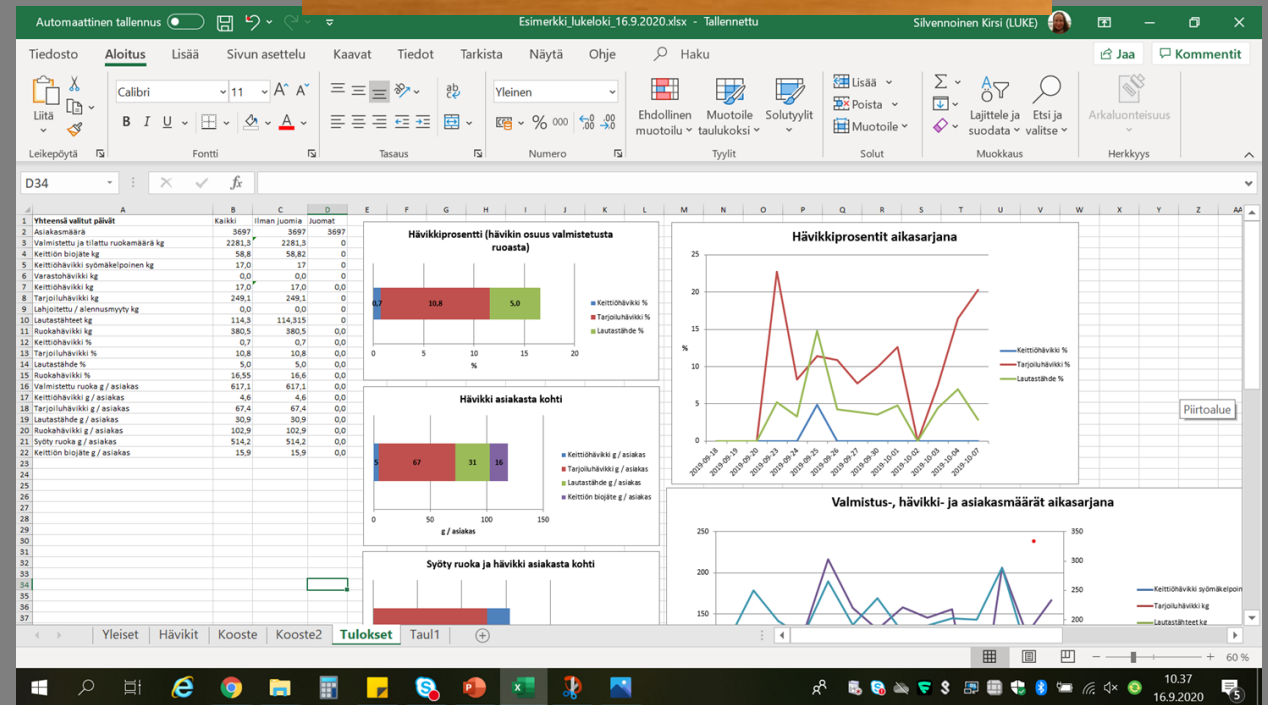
Automaattinen tallennus  Esimerkki_lukeloki_16.9.2020.xlsx - Tallennettu  Silvennoinen Kirsi (LUKE)

Tiedosto  Aloitus  Lisää  Sivun asettelu  Kaavat  Tiedot  Tarkista  Näytä  Ohje  Haku  Jaa  Kommentit

Liitä  Leikepöytä  Calibri  11  Fontti  Tasaus  Yleinen  Numero  Ehdollinen muotoilu  Muotoile taulukoksi  Solutyylit  Tyylit  Lisää  Poista  Muotoile  Solut  Lajittele ja suodata  Etsi ja valitse  Muokkaus  Arkaluonteisuus  Herkkyys

D34

| | A | B | C | D |
|---|---|---|---|---|
| 1 | Yhteensä valitut päivät | Kaikki | Ilman juomia | Juomat |
| 2 | Asiakasmäärä | 3697 | 3697 | 3697 |
| 3 | Valmistettu ja tilattu ruokamäärä kg | 2281,3 | 2281,3 | 0 |
| 4 | Keittiön biojäte kg | 58,8 | 58,82 | 0 |
| 5 | Keittiöhävikki syömäkelpoinen kg | 17,0 | 17 | 0 |
| 6 | Varastohävikki kg | 0,0 | 0,0 | 0 |
| 7 | Keittiöhävikki kg | 17,0 | 17,0 | 0,0 |
| 8 | Tarjoiluhävikki kg | 249,1 | 249,1 | 0 |
| 9 | Lahjoitettu / alennusmyyty kg | 0,0 | 0,0 | 0 |
| 10 | Lautastähteet kg | 114,3 | 114,315 | 0,0 |
| 11 | Ruokahävikki kg | 380,5 | 380,5 | 0,0 |
| 12 | Keittiöhävikki % | 0,7 | 0,7 | 0,0 |
| 13 | Tarjoiluhävikki % | 10,8 | 10,8 | 0,0 |
| 14 | Lautastähde % | 5,0 | 5,0 | 0,0 |
| 15 | Ruokahävikki % | 16,55 | 16,6 | 0,0 |
| 16 | Valmistettu ruoka g / asiakas | 617,1 | 617,1 | 0,0 |
| 17 | Keittiöhävikki g / asiakas | 4,6 | 4,6 | 0,0 |
| 18 | Tarjoiluhävikki g / asiakas | 67,4 | 67,4 | 0,0 |
| 19 | Lautastähde g / asiakas | 30,9 | 30,9 | 0,0 |
| 20 | Ruokahävikki g / asiakas | 102,9 | 102,9 | 0,0 |
| 21 | Syöty ruoka g / asiakas | 514,2 | 514,2 | 0,0 |
| 22 | Keittiön biojäte g / asiakas | 15,9 | 15,9 | 0,0 |

Hävikkiprosentti (hävikin osuus valmistetusta ruoasta)
0,7  10,8  5,0
0 5 10 15 20
%
Keittiöhävikki %  Tarjoiluhävikki %  Lautastähde %

Hävikki asiakasta kohti
5  67  31  16
0 50 100 150
g / asiakas
Keittiöhävikki g / asiakas  Tarjoiluhävikki g / asiakas  Lautastähde g / asiakas  Keittiön biojäte g / asiakas

Syöty ruoka ja hävikki asiakasta kohti

Hävikkiprosentit aikasarjana
25 20 15 10 5 0
%
2019-09-18 2019-09-19 2019-09-20 2019-09-23 2019-09-24 2019-09-25 2019-09-26 2019-09-27 2019-09-30 2019-10-01 2019-10-02 2019-10-03 2019-10-04 2019-10-07
Keittiöhävikki %  Tarjoiluhävikki %  Lautastähde %

Piirtoalue

Valmistus-, hävikki- ja asiakasmäärät aikasarjana
250 200 150
350 300 250 200
Keittiöhävikki syömäkelpoin  Tarjoiluhävikki kg  Lautastähteet kg

Yleiset  Hävikit  Kooste  Kooste2  Tulokset  Taul1

60 %  10.37  16.9.2020